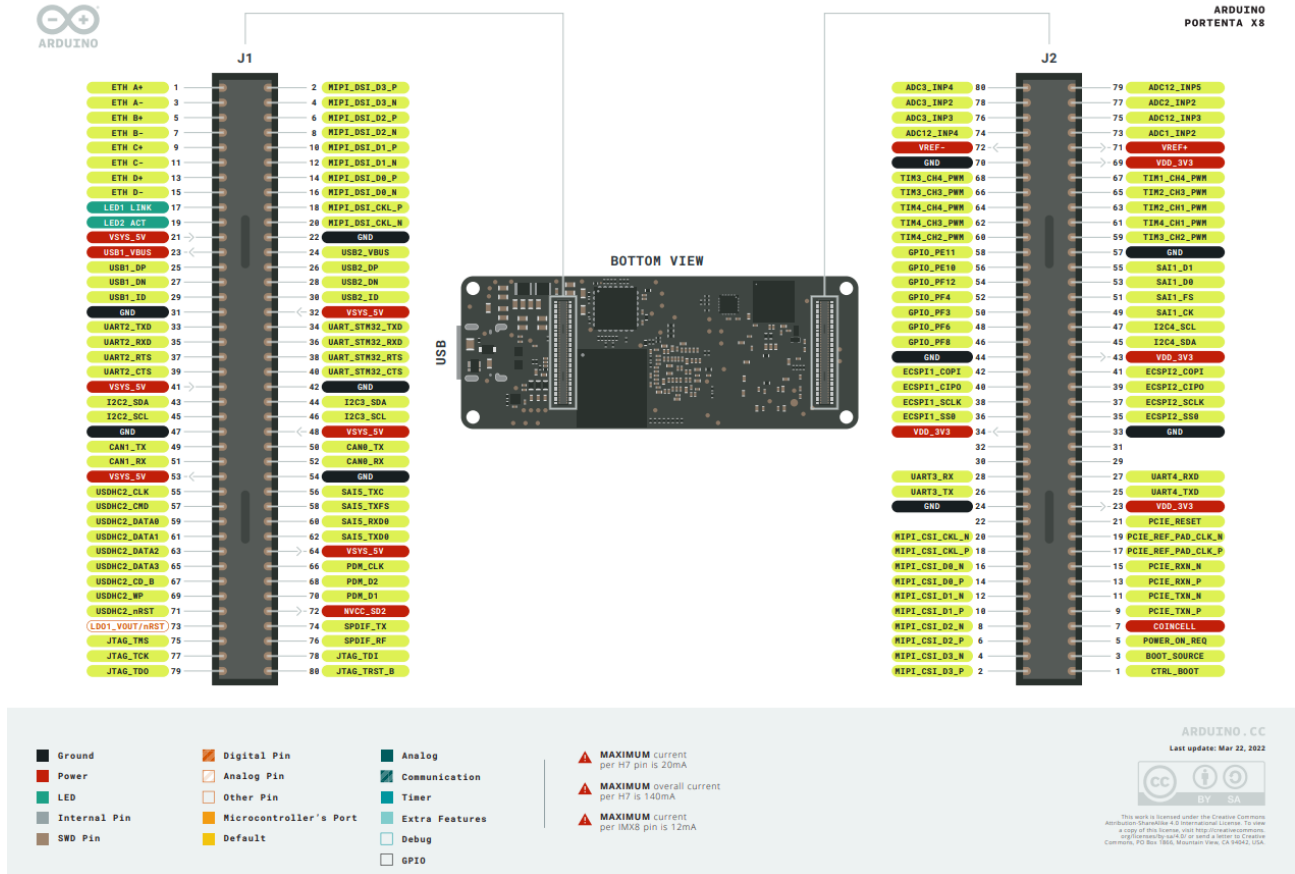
ARDUINO

ARDUINO PORTENTA X8

J1

| | | | |
|---|---|---|---|
| ETH A+ | 1 | 2 | MIPI_DSI_D3_P |
| ETH A- | 3 | 4 | MIPI_DSI_D3_N |
| ETH B+ | 5 | 6 | MIPI_DSI_D2_P |
| ETH B- | 7 | 8 | MIPI_DSI_D2_N |
| ETH C+ | 9 | 10 | MIPI_DSI_D1_P |
| ETH C- | 11 | 12 | MIPI_DSI_D1_N |
| ETH D+ | 13 | 14 | MIPI_DSI_D0_P |
| ETH D- | 15 | 16 | MIPI_DSI_D0_N |
| LED1 LINK | 17 | 18 | MIPI_DSI_CKL_P |
| LED2 ACT | 19 | 20 | MIPI_DSI_CKL_N |
| VSYS_5V | 21 | 22 | GND |
| USB1_VBUS | 23 | 24 | USB2_VBUS |
| USB1_DP | 25 | 26 | USB2_DP |
| USB1_DN | 27 | 28 | USB2_DN |
| USB1_ID | 29 | 30 | USB2_ID |
| GND | 31 | 32 | VSYS_5V |
| UART2_TXD | 33 | 34 | UART_STM32_TXD |
| UART2_RXD | 35 | 36 | UART_STM32_RXD |
| UART2_RTS | 37 | 38 | UART_STM32_RTS |
| UART2_CTS | 39 | 40 | UART_STM32_CTS |
| VSYS_5V | 41 | 42 | GND |
| I2C2_SDA | 43 | 44 | I2C3_SDA |
| I2C2_SCL | 45 | 46 | I2C3_SCL |
| GND | 47 | 48 | VSYS_5V |
| CAN1_TX | 49 | 50 | CAN0_TX |
| CAN1_RX | 51 | 52 | CAN0_RX |
| VSYS_5V | 53 | 54 | GND |
| USDHC2_CLK | 55 | 56 | SAI5_TXC |
| USDHC2_CMD | 57 | 58 | SAI5_TXFS |
| USDHC2_DATA0 | 59 | 60 | SAI5_RXD0 |
| USDHC2_DATA1 | 61 | 62 | SAI5_TXD0 |
| USDHC2_DATA2 | 63 | 64 | VSYS_5V |
| USDHC2_DATA3 | 65 | 66 | PDM_CLK |
| USDHC2_CD_B | 67 | 68 | PDM_D2 |
| USDHC2_WP | 69 | 70 | PDM_D1 |
| USDHC2_nRST | 71 | 72 | NVCC_SD2 |
| LDO1_VOUT/nRST | 73 | 74 | SPDIF_TX |
| JTAG_TMS | 75 | 76 | SPDIF_RF |
| JTAG_TCK | 77 | 78 | JTAG_TDI |
| JTAG_TDO | 79 | 80 | JTAG_TRST_B |

BOTTOM VIEW

USB

J2

| | | | |
|---|---|---|---|
| ADC3_INP4 | 80 | 79 | ADC12_INP5 |
| ADC3_INP2 | 78 | 77 | ADC2_INP2 |
| ADC3_INP3 | 76 | 75 | ADC12_INP3 |
| ADC12_INP4 | 74 | 73 | ADC1_INP2 |
| VREF- | 72 | 71 | VREF+ |
| GND | 70 | 69 | VDD_3V3 |
| TIM3_CH4_PWM | 68 | 67 | TIM1_CH4_PWM |
| TIM3_CH3_PWM | 66 | 65 | TIM2_CH3_PWM |
| TIM4_CH4_PWM | 64 | 63 | TIM2_CH1_PWM |
| TIM4_CH3_PWM | 62 | 61 | TIM4_CH1_PWM |
| TIM4_CH2_PWM | 60 | 59 | TIM3_CH2_PWM |
| GPIO_PE11 | 58 | 57 | GND |
| GPIO_PE10 | 56 | 55 | SAI1_D1 |
| GPIO_PF12 | 54 | 53 | SAI1_D0 |
| GPIO_PF4 | 52 | 51 | SAI1_FS |
| GPIO_PF3 | 50 | 49 | SAI1_CK |
| GPIO_PF6 | 48 | 47 | I2C4_SCL |
| GPIO_PF8 | 46 | 45 | I2C4_SDA |
| GND | 44 | 43 | VDD_3V3 |
| ECSPI1_COPI | 42 | 41 | ECSPI2_COPI |
| ECSPI1_CIPO | 40 | 39 | ECSPI2_CIPO |
| ECSPI1_SCLK | 38 | 37 | ECSPI2_SCLK |
| ECSPI1_SS0 | 36 | 35 | ECSPI2_SS0 |
| VDD_3V3 | 34 | 33 | GND |
| | 32 | 31 | |
| | 30 | 29 | |
| UART3_RX | 28 | 27 | UART4_RXD |
| UART3_TX | 26 | 25 | UART4_TXD |
| GND | 24 | 23 | VDD_3V3 |
| | 22 | 21 | PCIE_RESET |
| MIPI_CSI_CKL_N | 20 | 19 | PCIE_REF_PAD_CLK_N |
| MIPI_CSI_CKL_P | 18 | 17 | PCIE_REF_PAD_CLK_P |
| MIPI_CSI_D0_N | 16 | 15 | PCIE_RXN_N |
| MIPI_CSI_D0_P | 14 | 13 | PCIE_RXN_P |
| MIPI_CSI_D1_N | 12 | 11 | PCIE_TXN_N |
| MIPI_CSI_D1_P | 10 | 9 | PCIE_TXN_P |
| MIPI_CSI_D2_N | 8 | 7 | COINCELL |
| MIPI_CSI_D2_P | 6 | 5 | POWER_ON_REQ |
| MIPI_CSI_D3_N | 4 | 3 | BOOT_SOURCE |
| MIPI_CSI_D3_P | 2 | 1 | CTRL_BOOT |

Ground
Power
LED
Internal Pin
SWD Pin

Digital Pin
Analog Pin
Other Pin
Microcontroller's Port
Default

Analog
Communication
Timer
Extra Features
Debug
GPIO

MAXIMUM current per H7 pin is 20mA

MAXIMUM overall current per H7 is 140mA

MAXIMUM current per IMX8 pin is 12mA

ARDUINO.CC

Last update: Mar 22, 2022

CC BY SA

This work is licensed under the Creative Commons Attribution-ShareAlike 4.0 International License. To view a copy of this license, visit http://creativecommons.org/licenses/by-sa/4.0/ or send a letter to Creative Commons, PO Box 1866, Mountain View, CA 94042, USA.